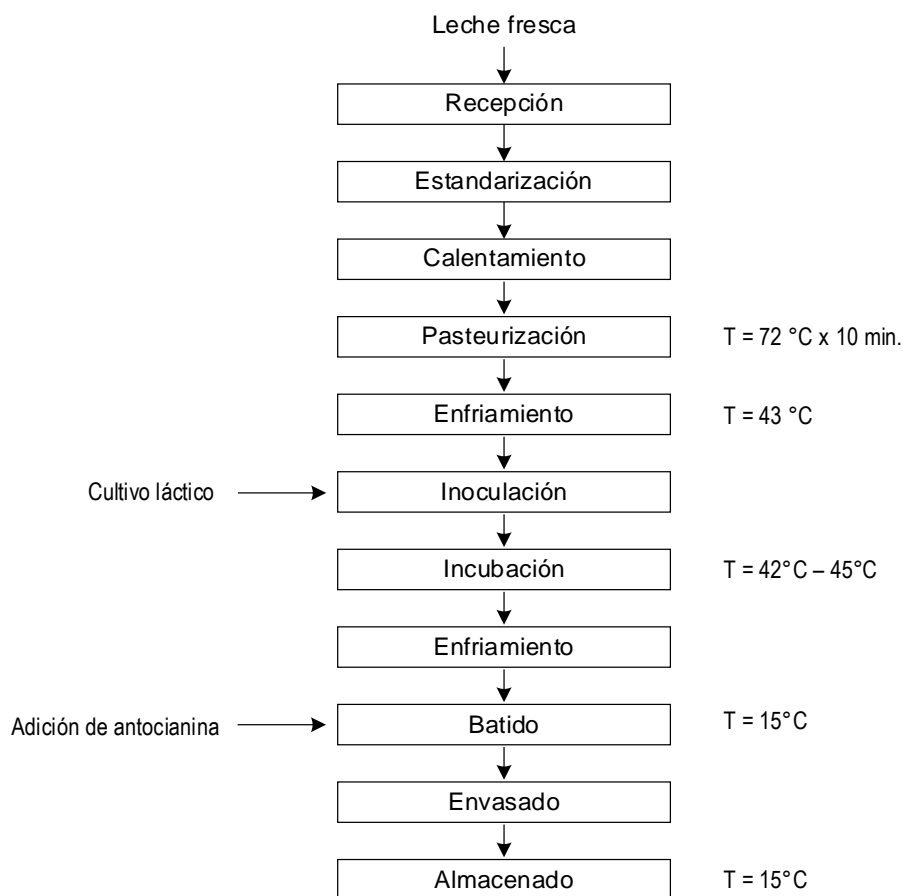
Leche fresca

Recepción

Estandarización

Calentamiento

Pasteurización

T = 72 °C x 10 min.

Enfriamiento

T = 43 °C

Cultivo láctico

Inoculación

Incubación

T = 42°C – 45°C

Enfriamiento

Adición de antocianina

Batido

T = 15°C

Envasado

Almacenado

T = 15°C